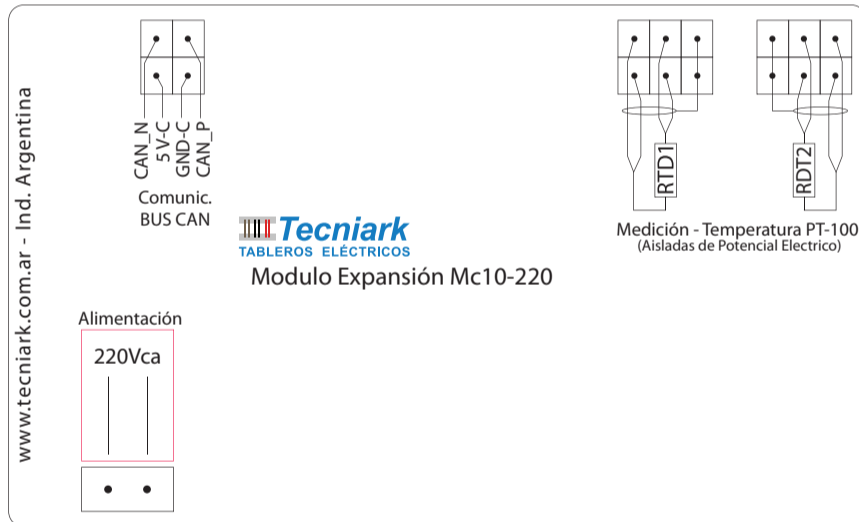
www.tecniark.com.ar - Ind. Argentina

CAN_N
5 V-C
GND-C
CAN_P

Comunic.
BUS CAN

Tecniark
TABLEROS ELÉCTRICOS

Modulo Expansión Mc10-220

RTD1

RDT2

Medición - Temperatura PT-100
(Aisladas de Potencial Electrico)

Alimentación

220Vca